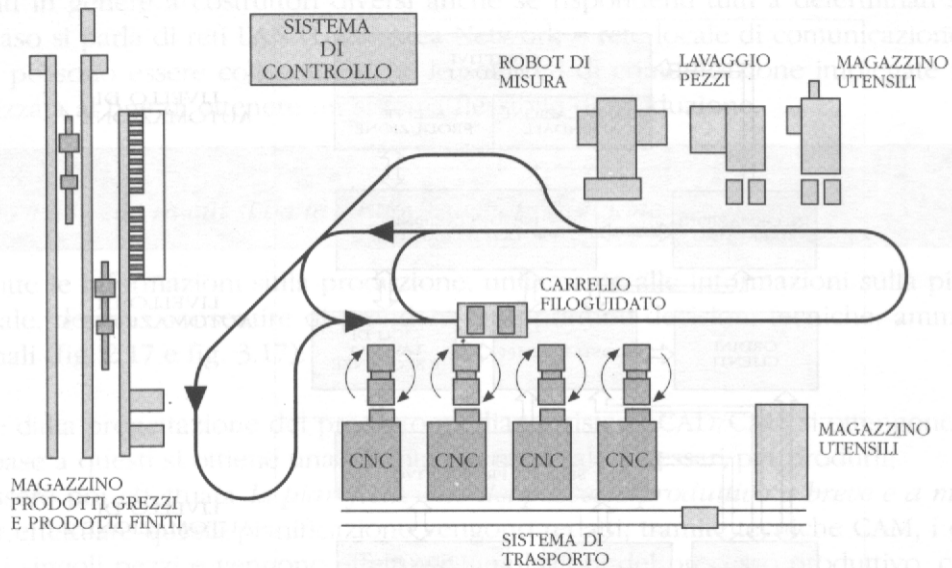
SISTEMA DI CONTROLLO

ROBOT DI MISURA

LAVAGGIO PEZZI

MAGAZZINO UTENSILI

CARRELLO FILOGUIDATO

CNC

CNC

CNC

CNC

MAGAZZINO UTENSILI

MAGAZZINO PRODOTTI GREZZI E PRODOTTI FINITI

SISTEMA DI TRASPORTO